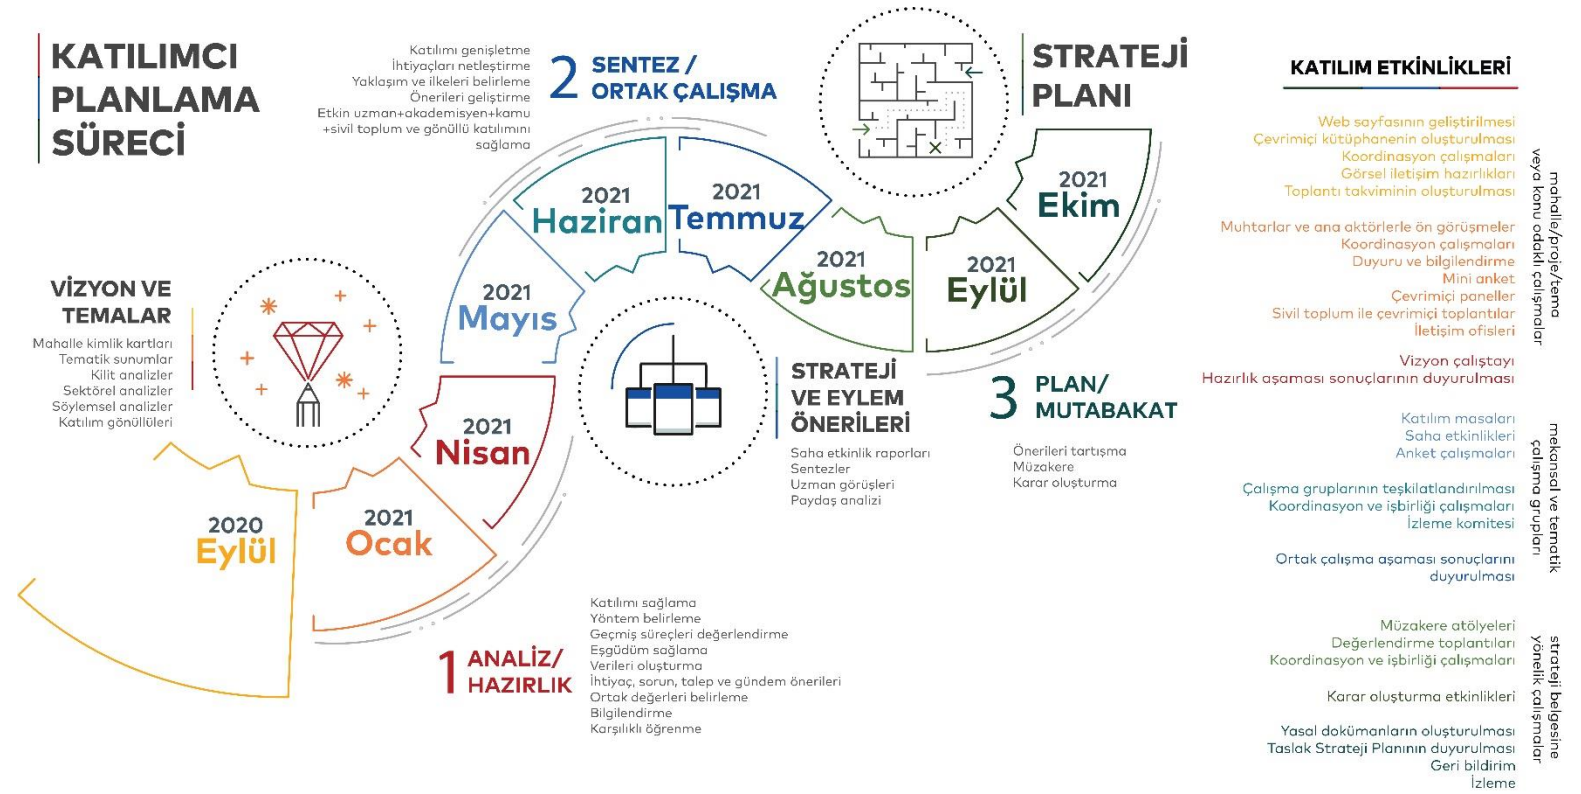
KATILIMCI PLANLAMA SÜRECİ

Katılımı genişletme
İhtiyaçları netleştirme
Yaklaşım ve ilkeleri belirleme
Önerileri geliştirme
Etkin uzman+akademisyen+kamu +sivil toplum ve gönüllü katılımını sağlama

2 SENTEZ / ORTAK ÇALIŞMA

STRATEJİ PLANI

KATILIM ETKİNLİKLERİ

Web sayfasının geliştirilmesi
Çevrimiçi kütüphanenin oluşturulması
Koordinasyon çalışmaları
Görsel iletişim hazırlıkları
Toplantı takviminin oluşturulması

Muhtarlar ve ana aktörlerle ön görüşmeler
Koordinasyon çalışmaları
Duyuru ve bilgilendirme
Mini anket
Çevrimiçi paneller
Sivil toplum ile çevrimiçi toplantılar
İletişim ofisleri

Vizyon çalıştayı
Hazırlık aşaması sonuçlarının duyurulması

mahalle/proje/tema veya konu odaklı çalışmalar

Katılım masaları
Saha etkinlikleri
Anket çalışmaları

Çalışma gruplarının teşkilatlandırılması
Koordinasyon ve işbirliği çalışmaları
İzleme komitesi

Ortak çalışma aşaması sonuçlarını duyurulması

mekansal ve tematik çalışma grupları

Müzakere atölyeleri
Değerlendirme toplantıları
Koordinasyon ve işbirliği çalışmaları

Karar oluşturma etkinlikleri

Yasal dokümanların oluşturulması
Taslak Strateji Planının duyurulması
Geri bildirim
İzleme

strateji belgesine yönelik çalışmalar

2021 Haziran
2021 Temmuz
2021 Ekim
2021 Ağustos
2021 Eylül
2021 Mayıs
2021 Nisan
2021 Ocak
2020 Eylül

VİZYON VE TEMALAR
Mahalle kimlik kartları
Tematik sunumlar
Kilit analizler
Sektörel analizler
Söylemsel analizler
Katılım gönüllüleri

STRATEJİ VE EYLEM ÖNERİLERİ
Saha etkinlik raporları
Sentezler
Uzman görüşleri
Paydaş analizi

3 PLAN/ MUTABAKAT
Önerileri tartışma
Müzakere
Karar oluşturma

1 ANALİZ/ HAZIRLIK
Katılımı sağlama
Yöntem belirleme
Geçmiş süreçleri değerlendirme
Eşgüdüm sağlama
Verileri oluşturma
İhtiyaç, sorun, talep ve gündem önerileri
Ortak değerleri belirleme
Bilgilendirme
Karşılıklı öğrenme